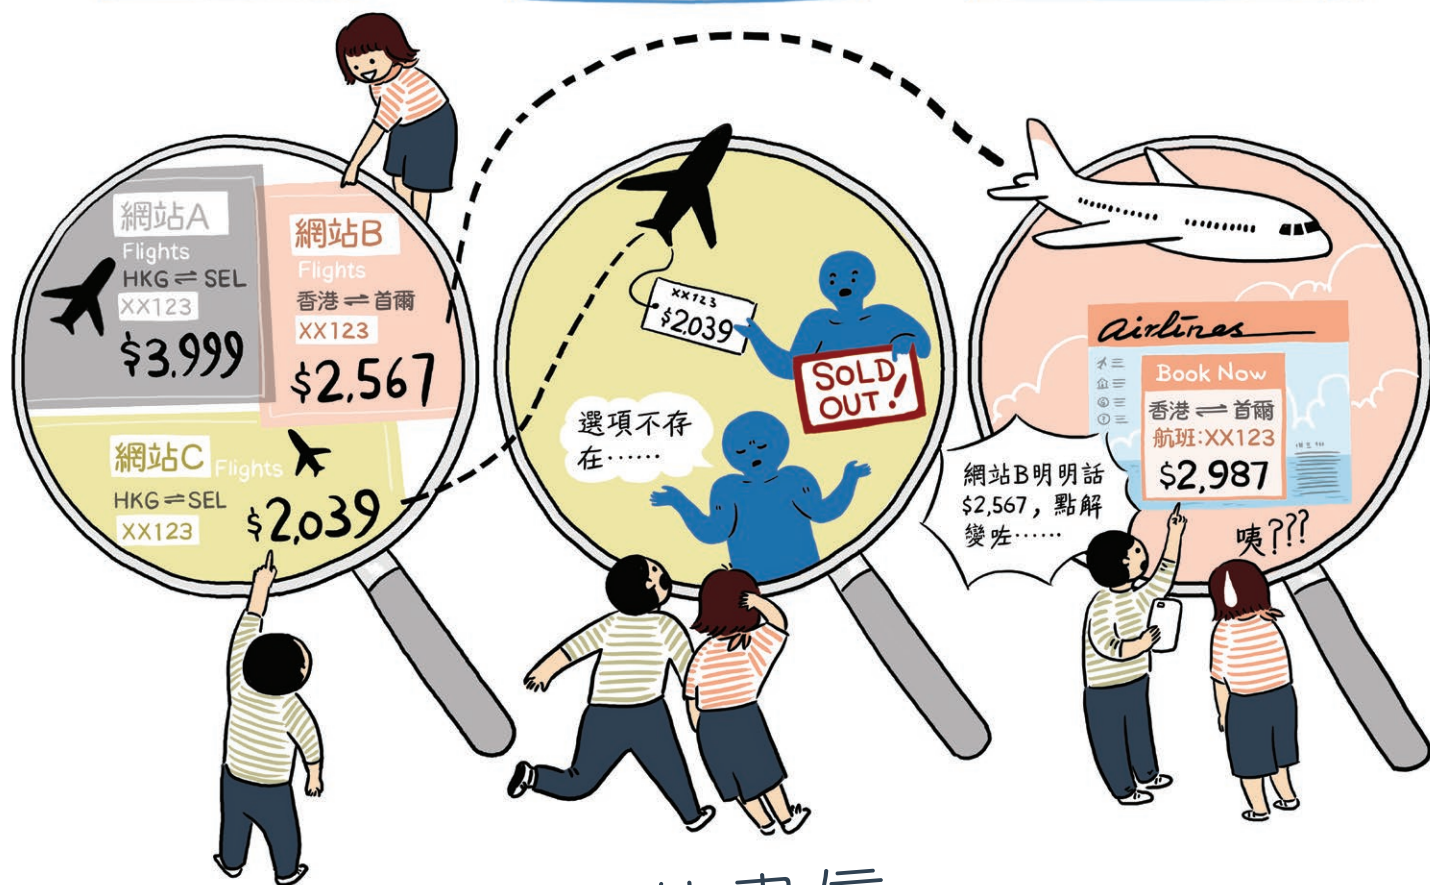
網站A
Flights
HKG ⇌ SEL
XX123
$3,999

網站B
Flights
香港 ⇌ 首爾
XX123
$2,567

網站C Flights
HKG ⇌ SEL
XX123
$2,039

XX123
$2,039

SOLD OUT!

選項不存在……

airlines
Book Now
香港 ⇌ 首爾
航班:XX123
$2,987

網站B明明話$2,567，點解變咗……

咦???

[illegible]